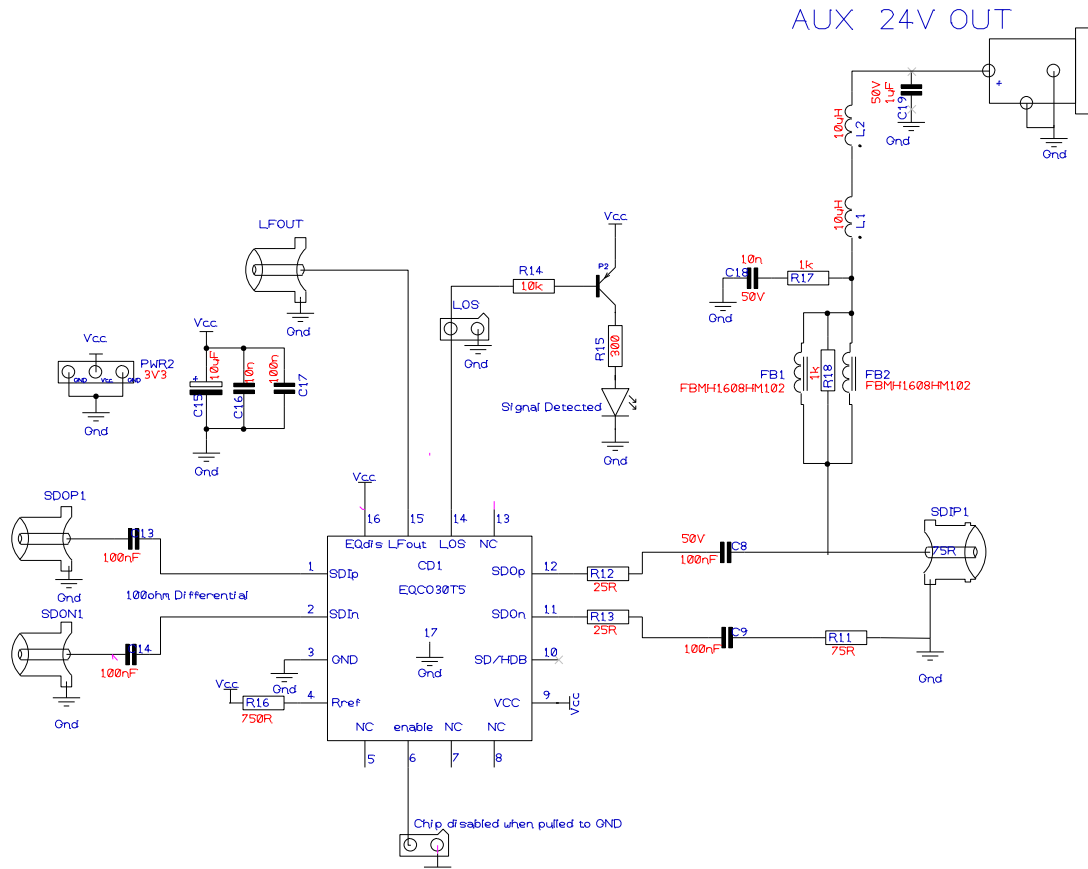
AUX 24V OUT

+

50V
1uF
C19

Gnd

Gnd

10uH
L2

10uH
L1

10n
C18
50V
1k
R17

Gnd

FB1
FBMH1608HM102

1k
R18

FB2
FBMH1608HM102

LFOUT

Gnd

Vcc

R14
10k

P2

LOS

Gnd

R15
300

Signal Detected

Gnd

Vcc

PWR2
3V3

GND Vcc GND

Gnd

Vcc

+
10uF
C15

10n
C16

100n
C17

Gnd

Vcc

SDOP1

C13
100nF

Gnd

100ohm Differential

SDON1

C14
100nF

Gnd

16 15 14 13
EQdis LFout LOS NC

1 SDIp
CD1
EQC030T5
2 SDIn
3 GND
17
Gnd
Gnd
4 Rref
Vcc
R16
750R
NC enable NC NC
5 6 7 8

12 SDOp
11 SDOn
10 SD/HDB
9 VCC
Vcc

R12
25R

R13
25R

50V
100nF
C8

C9
100nF

R11
75R

Gnd

SDIP1
75R

Chip disabled when pulled to GND